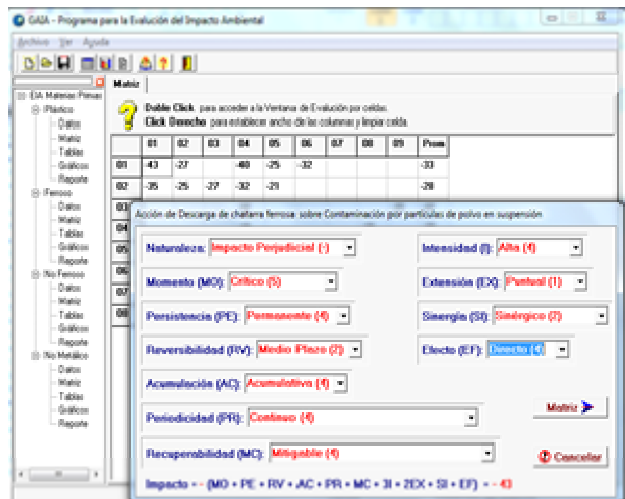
GAIA - Programa para la Evaluación del Impacto Ambiental

Archivo Ver Ayuda

EIA Materias Primas
Plástico
Datos
Matriz
Tablas
Gráficos
Reporte
Ferroso
Datos
Matriz
Tablas
Gráficos
Reporte
No Ferroso
Datos
Matriz
Tablas
Gráficos
Reporte
No Metálico
Datos
Matriz
Tablas
Gráficos
Reporte

Matriz

Doble Click para acceder a la Ventana de Evaluación por celdas.
Click Derecho para establecer ancho de las columnas y limpiar celda.

| | 01 | 02 | 03 | 04 | 05 | 06 | 07 | 08 | 09 | Prom |
|---|---|---|---|---|---|---|---|---|---|---|
| 01 | -43 | -27 | | -40 | -25 | -32 | | | | -33 |
| 02 | -25 | -25 | -27 | -32 | -21 | | | | | -28 |
| 03 | | | | | | | | | | |
| 04 | | | | | | | | | | |
| 05 | | | | | | | | | | |
| 06 | | | | | | | | | | |
| 07 | | | | | | | | | | |
| 08 | | | | | | | | | | |

Acción de Descarga de chatarra ferrosa: sobre Contaminación por partículas de polvo en suspensión

Naturaleza: Impacto Perjudicial (-)
Intensidad (I): Alta (4)
Momento (MO): Crítico (5)
Extensión (EX): Puntual (1)
Persistencia (PE): Permanente (4)
Sinergia (SI): Sinérgico (2)
Reversibilidad (RV): Medio Plazo (2)
Efecto (EF): Directo (4)
Acumulación (AC): Acumulativo (4)
Periodicidad (PR): Continuo (4)
Matriz
Recuperabilidad (MC): Mitigable (4)
Cancelar
Impacto = - (MO + PE + RV + AC + PR + MC + 3I + 2EX + SI + EF) = -43